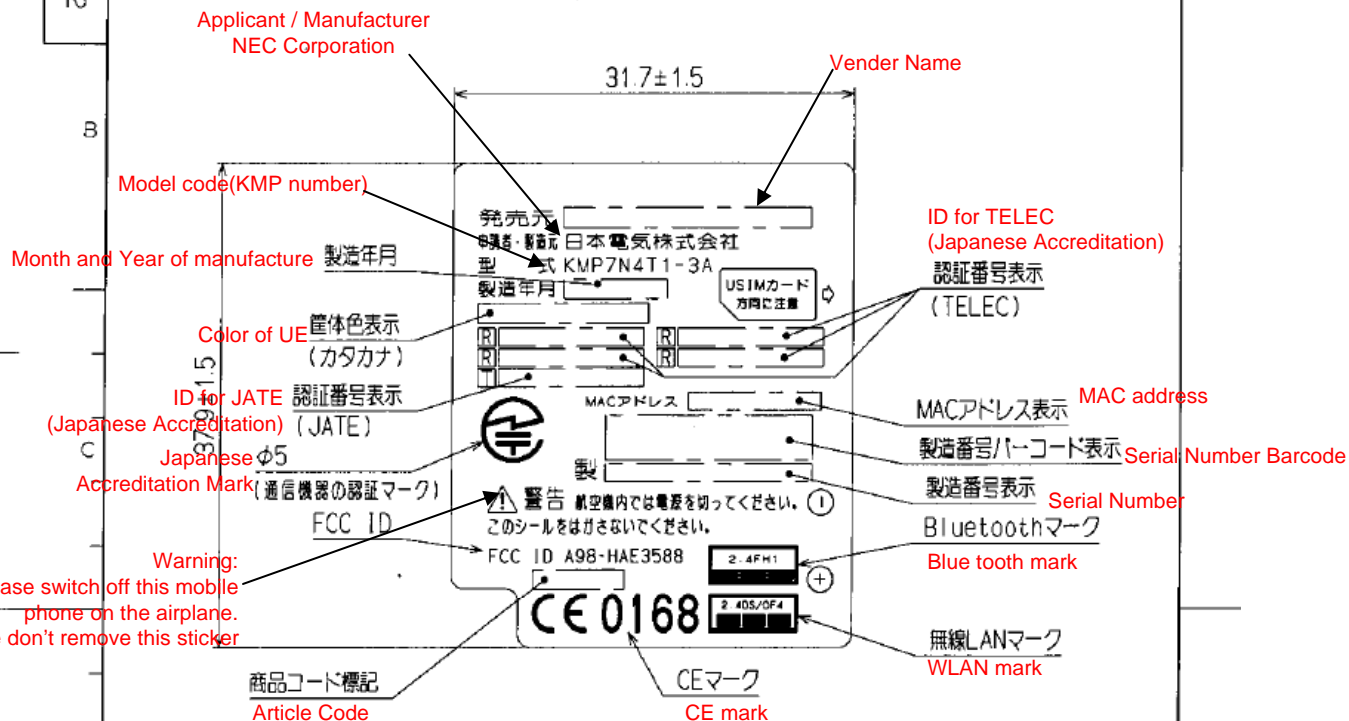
10

B

C

Applicant / Manufacturer
NEC Corporation

31.7±1.5

Vender Name

Model code(KMP number)

発売元

申請者・製造元 日本電気株式会社

型　式 KMP7N4T1-3A

製造年月

ID for TELEC
(Japanese Accreditation)

Month and Year of manufacture 製造年月

USIMカード
方向に注意

認証番号表示
(TELEC)

Color of UE 筐体色表示
(カタカナ)

R
R
T
R
R

37.9±1.5

ID for JATE
(Japanese Accreditation)
認証番号表示
(JATE)

MACアドレス

MACアドレス表示 MAC address

製造番号バーコード表示 Serial Number Barcode

Japanese $\phi5$
Accreditation Mark
(通信機器の認証マーク)

製

製造番号表示 Serial Number

警告 航空機内では電源を切ってください。
このシールをはがさないでください。

FCC ID

Bluetoothマーク

FCC ID A98-HAE3588

Warning:
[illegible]ase switch off this mobile phone on the airplane.
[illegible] don't remove this sticker

2.4FH1

Blue tooth mark

CE 0168

2.4DS/OF4

無線LANマーク
WLAN mark

商品コード標記
Article Code

CEマーク
CE mark